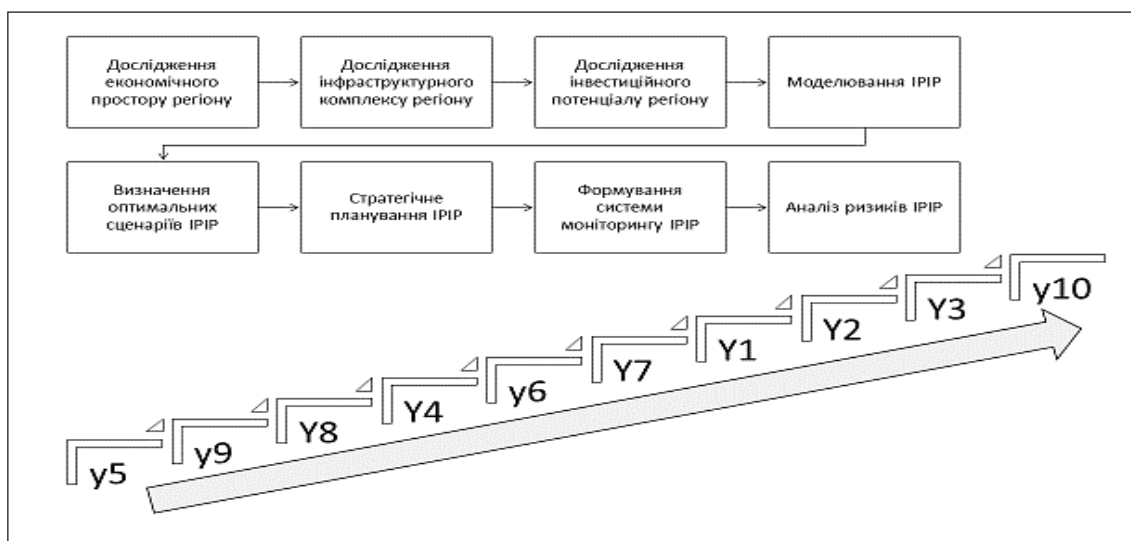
Дослідження економічного простору регіону

Дослідження інфраструктурного комплексу регіону

Дослідження інвестиційного потенціалу регіону

Моделювання ІРІР

Визначення оптимальних сценаріїв ІРІР

Стратегічне планування ІРІР

Формування системи моніторингу ІРІР

Аналіз ризиків ІРІР

y5

y9

Y8

Y4

y6

Y7

Y1

Y2

Y3

y10